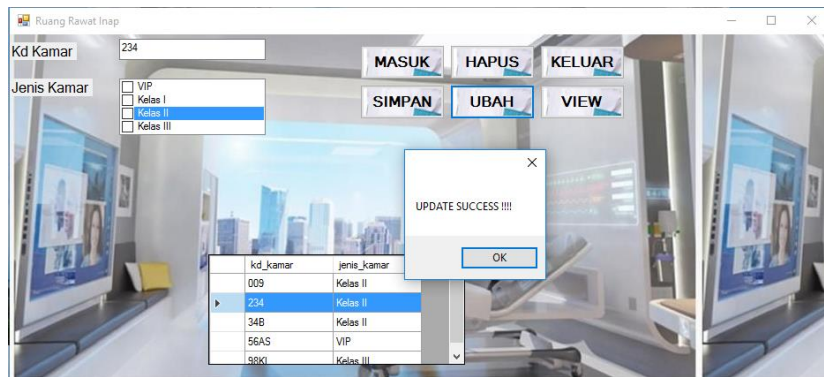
Ruang Rawat Inap

Kd Kamar 234

Jenis Kamar
VIP
Kelas I
Kelas II
Kelas III

MASUK HAPUS KELUAR
SIMPAN UBAH VIEW

UPDATE SUCCESS !!!!
OK

| | kd_kamar | jenis_kamar |
|---|---|---|
| | 009 | Kelas II |
| ▸ | 234 | Kelas II |
| | 34B | Kelas II |
| | 56AS | VIP |
| | 98KI | Kelas III |